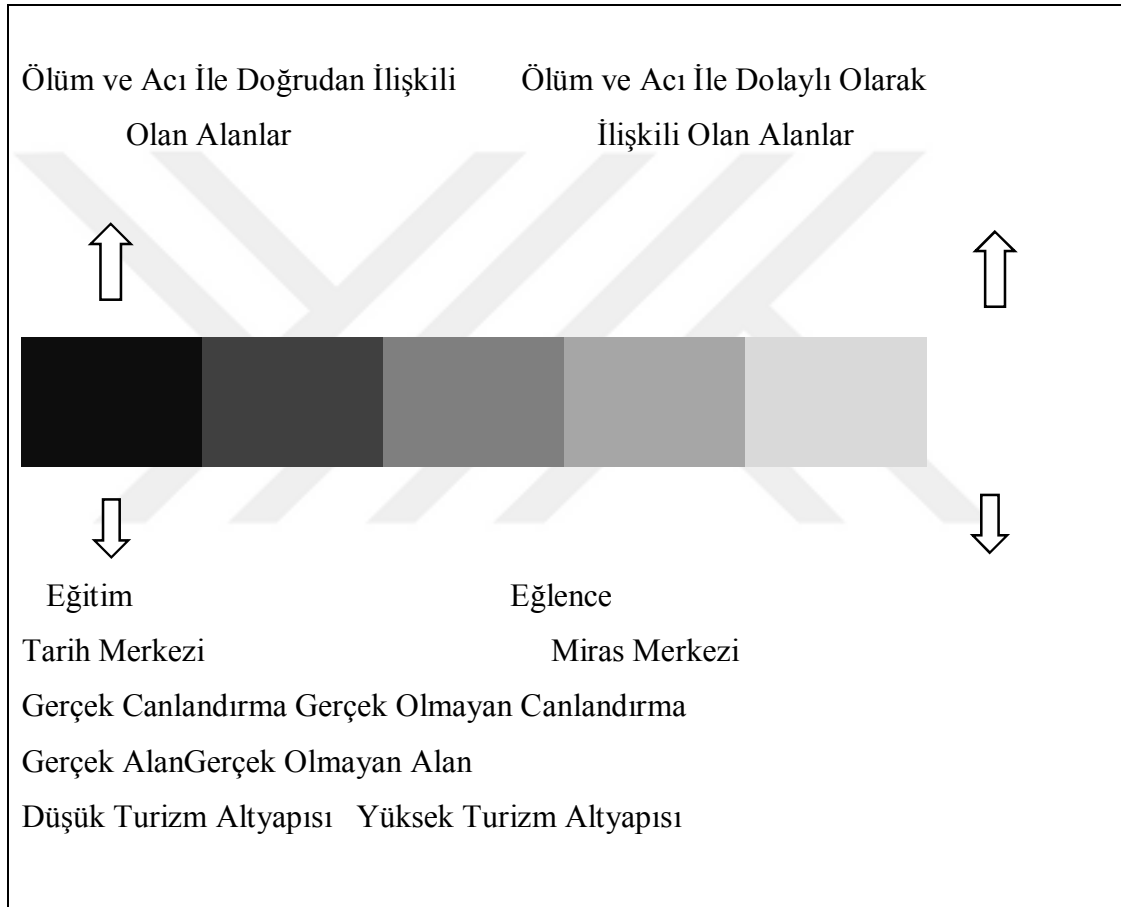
Ölüm ve Acı İle Doğrudan İlişkili Olan Alanlar

Ölüm ve Acı İle Dolaylı Olarak İlişkili Olan Alanlar

Eğitim

Eğlence

Tarih Merkezi

Miras Merkezi

Gerçek Canlandırma Gerçek Olmayan Canlandırma

Gerçek AlanGerçek Olmayan Alan

Düşük Turizm Altyapısı Yüksek Turizm Altyapısı